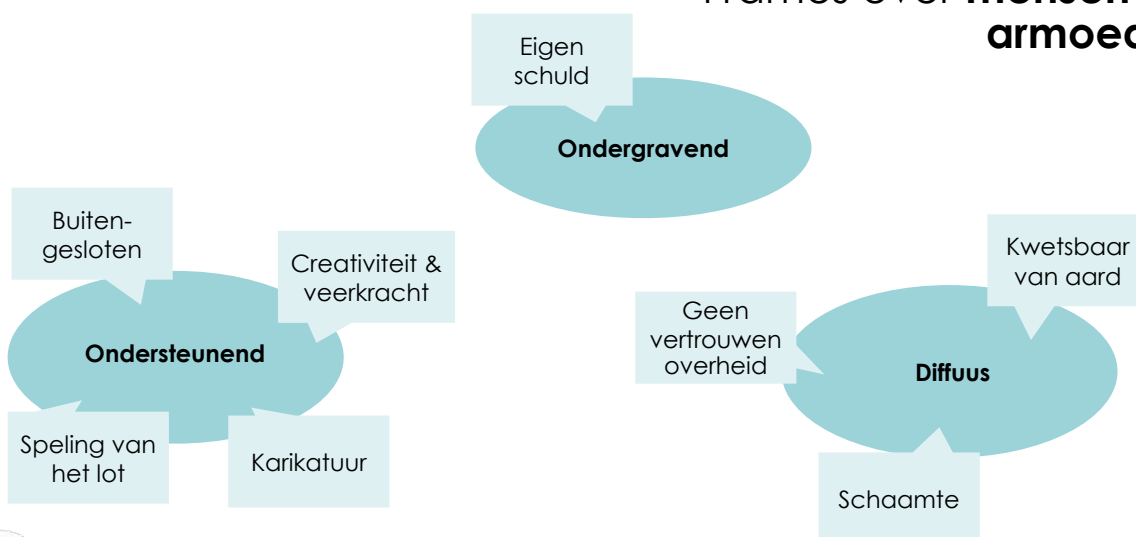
Frames over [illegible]
armoed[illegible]

Eigen schuld

Ondergravend

Buiten-gesloten

Creativiteit & veerkracht

Ondersteunend

Speling van het lot

Karikatuur

Kwetsbaar van aard

Geen vertrouwen overheid

Diffuus

Schaamte